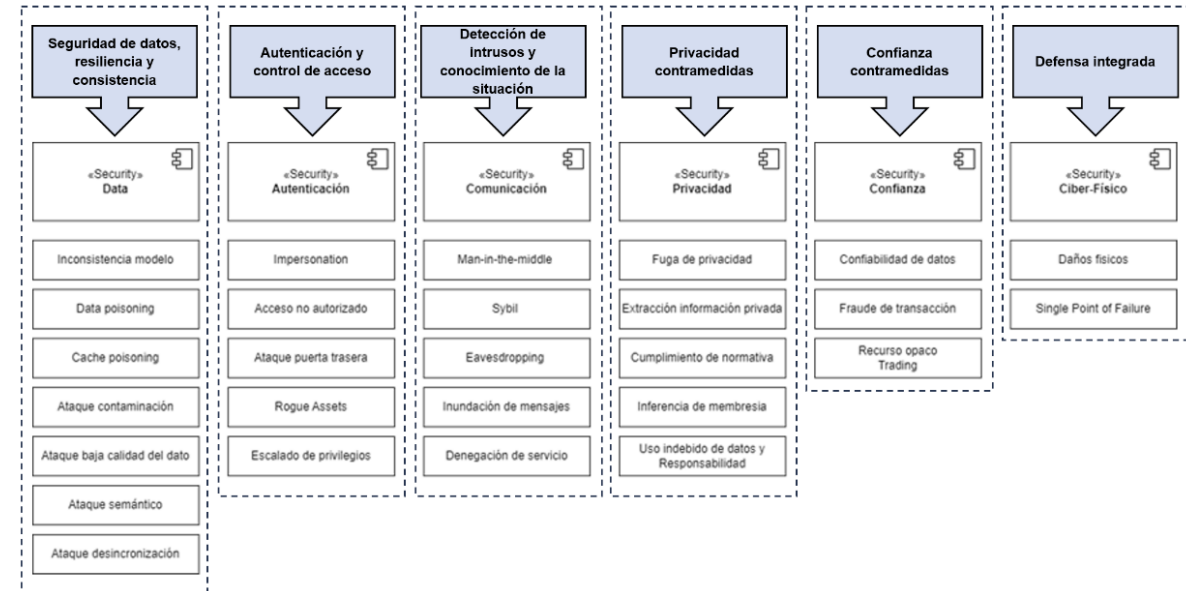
Seguridad de datos, resiliencia y consistencia

«Security»
Data

Inconsistencia modelo

Data poisoning

Cache poisoning

Ataque contaminación

Ataque baja calidad del dato

Ataque semántico

Ataque desincronización

Autenticación y control de acceso

«Security»
Autenticación

Impersonation

Acceso no autorizado

Ataque puerta trasera

Rogue Assets

Escalado de privilegios

Detección de intrusos y conocimiento de la situación

«Security»
Comunicación

Man-in-the-middle

Sybil

Eavesdropping

Inundación de mensajes

Denegación de servicio

Privacidad contramedidas

«Security»
Privacidad

Fuga de privacidad

Extracción información privada

Cumplimiento de normativa

Inferencia de membresia

Uso indebido de datos y Responsabilidad

Confianza contramedidas

«Security»
Confianza

Confiabilidad de datos

Fraude de transacción

Recurso opaco Trading

Defensa integrada

«Security»
Ciber-Físico

Daños físicos

Single Point of Failure